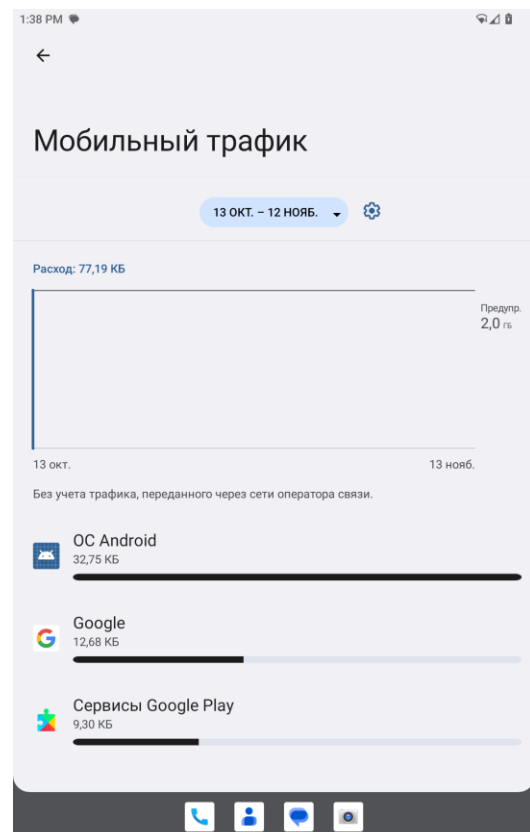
1:38 PM

←

Мобильный трафик

13 ОКТ. – 12 НОЯБ.

Расход: 77,19 КБ

Предупр.
2,0 ГБ

13 окт.

13 нояб.

Без учета трафика, переданного через сети оператора связи.

ОС Android
32,75 КБ

Google
12,68 КБ

Сервисы Google Play
9,30 КБ